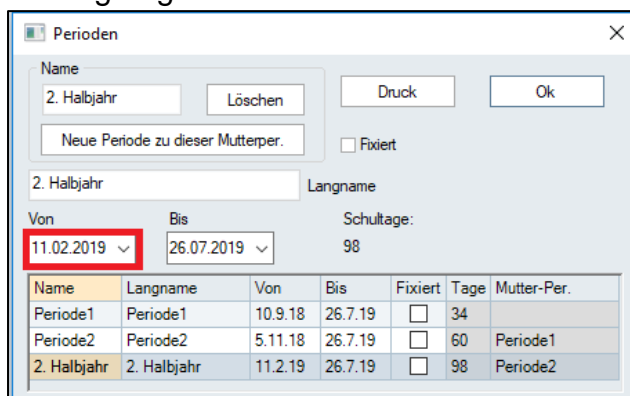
Perioden

Name

2. Halbjahr

Löschen

Neue Periode zu dieser Mutterper.

Druck

Ok

Fixiert

2. Halbjahr

Langname

Von

11.02.2019

Bis

26.07.2019

Schultage:

98

| Name | Langname | Von | Bis | Fixiert | Tage | Mutter-Per. |
|---|---|---|---|---|---|---|
| Periode1 | Periode1 | 10.9.18 | 26.7.19 | | 34 | |
| Periode2 | Periode2 | 5.11.18 | 26.7.19 | | 60 | Periode1 |
| 2. Halbjahr | 2. Halbjahr | 11.2.19 | 26.7.19 | | 98 | Periode2 |